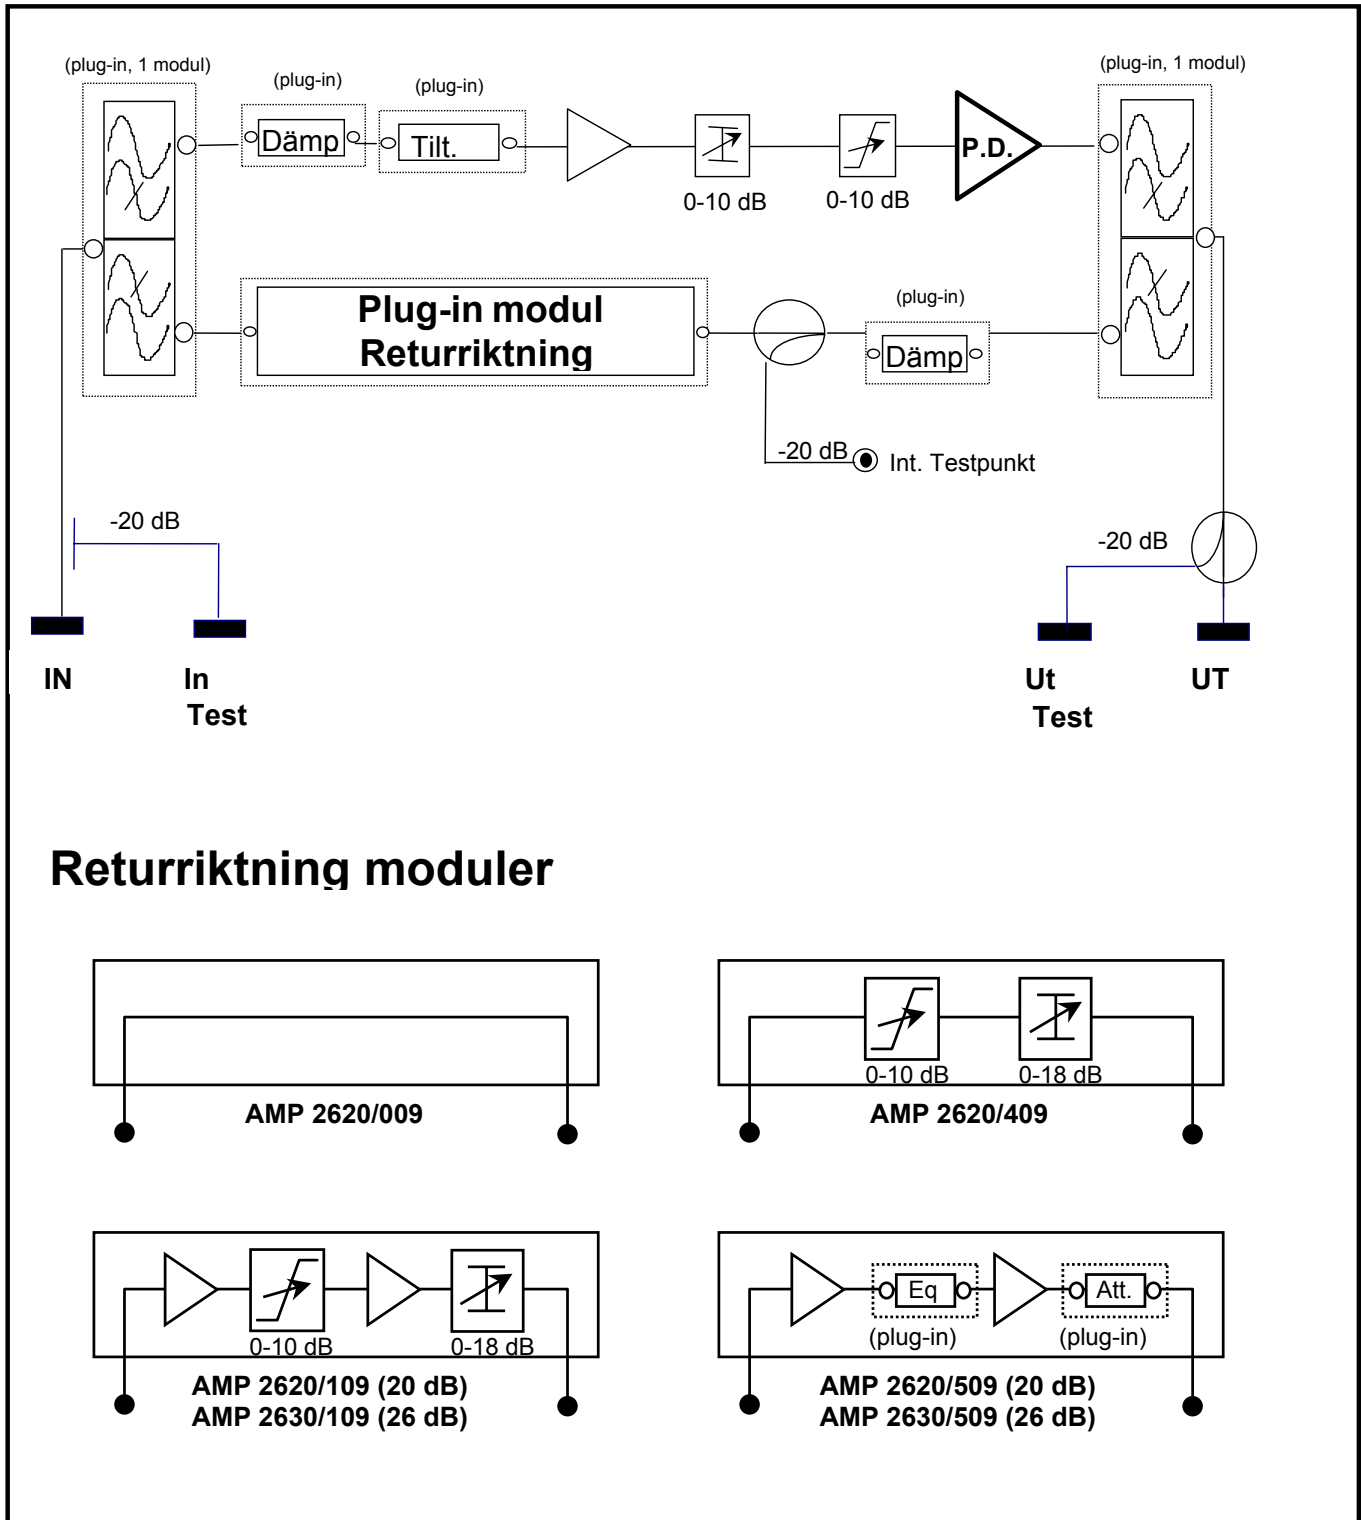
(plug-in, 1 modul)

(plug-in)

Dämp

(plug-in)

Tilt.

0-10 dB

0-10 dB

P.D.

(plug-in, 1 modul)

Plug-in modul
Returriktning

(plug-in)

Dämp

-20 dB

Int. Testpunkt

-20 dB

-20 dB

IN

In
Test

Ut
Test

UT

Returriktning moduler

AMP 2620/009

0-10 dB

0-18 dB

AMP 2620/409

0-10 dB

0-18 dB

AMP 2620/109 (20 dB)
AMP 2630/109 (26 dB)

Eq

Att.

(plug-in)

(plug-in)

AMP 2620/509 (20 dB)
AMP 2630/509 (26 dB)